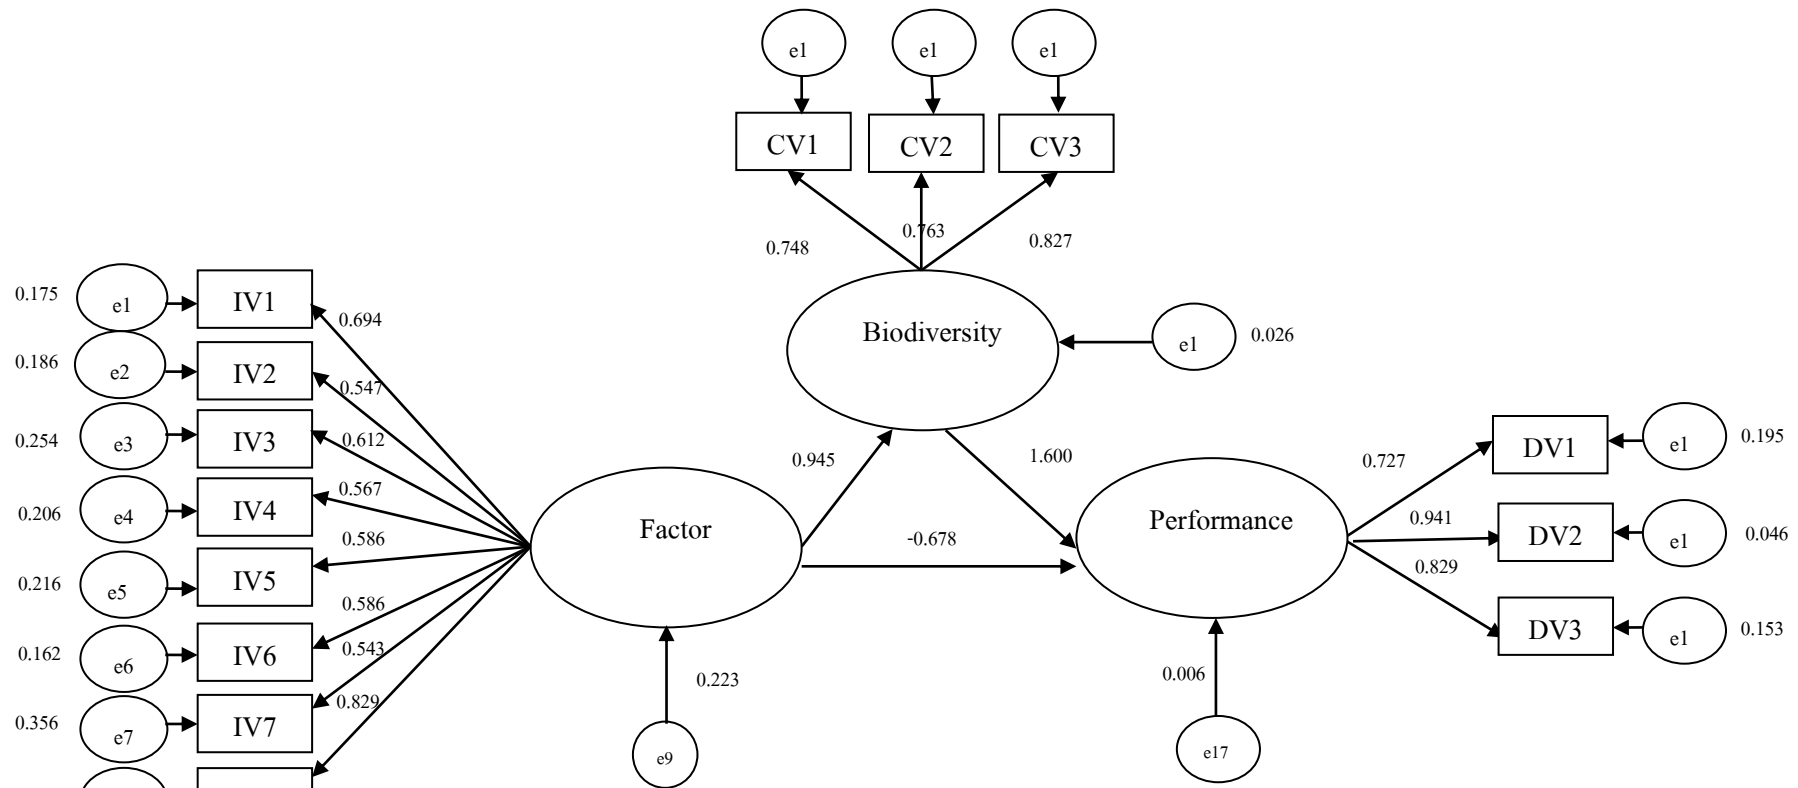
e1
e1
e1
CV1
CV2
CV3
0.748
0.763
0.827
Biodiversity
e1
0.026
0.175
e1
IV1
0.694
0.186
e2
IV2
0.547
0.254
e3
IV3
0.612
0.206
e4
IV4
0.567
0.586
0.216
e5
IV5
0.586
0.162
e6
IV6
0.543
0.356
e7
IV7
0.829
Factor
0.945
1.600
-0.678
Performance
0.727
DV1
e1
0.195
0.941
DV2
e1
0.046
0.829
DV3
e1
0.153
0.223
e9
0.006
e17